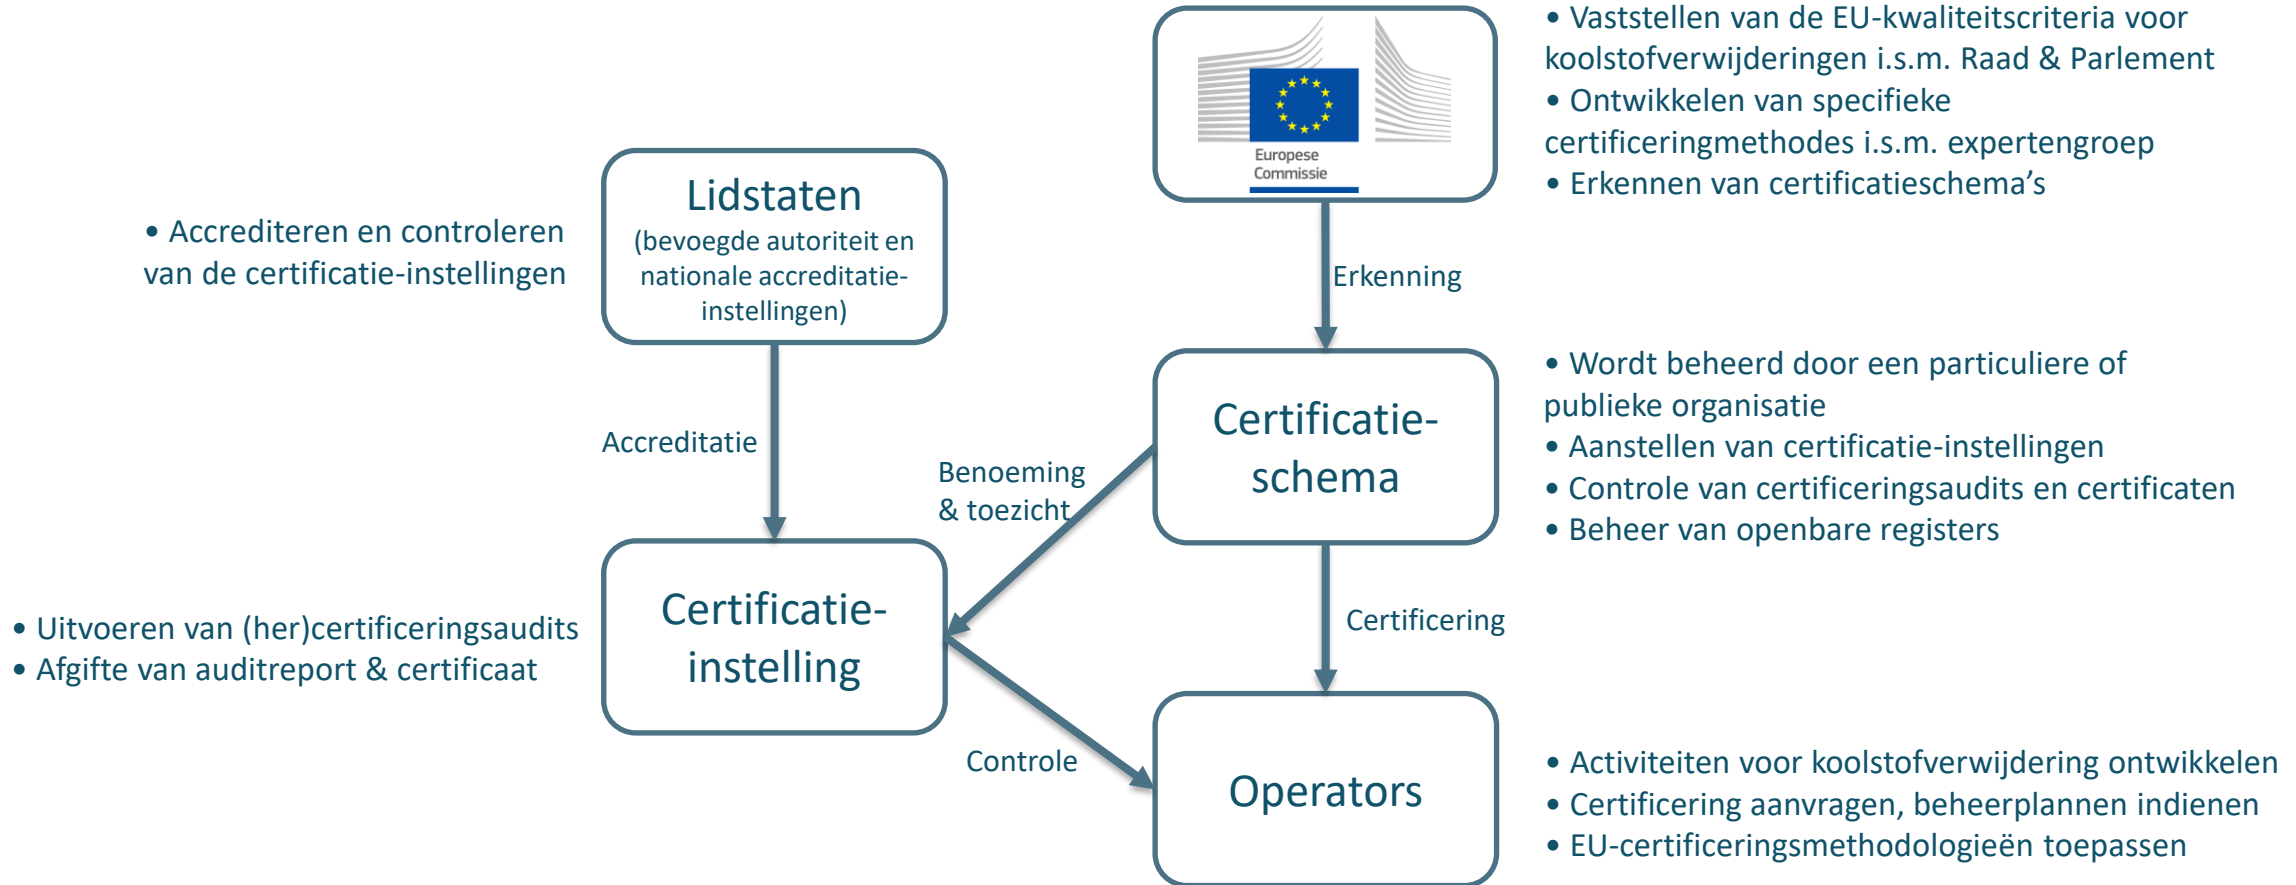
Europese Commissie

• Vaststellen van de EU-kwaliteitscriteria voor koolstofverwijderingen i.s.m. Raad & Parlement
• Ontwikkelen van specifieke certificeringmethodes i.s.m. expertengroep
• Erkennen van certificatieschema's

Lidstaten
(bevoegde autoriteit en nationale accreditatie-instellingen)

• Accrediteren en controleren van de certificatie-instellingen

Erkenning

Accreditatie

Certificatie-schema

• Wordt beheerd door een particuliere of publieke organisatie
• Aanstellen van certificatie-instellingen
• Controle van certificeringsaudits en certificaten
• Beheer van openbare registers

Benoeming & toezicht

Certificatie-instelling

• Uitvoeren van (her)certificeringsaudits
• Afgifte van auditreport & certificaat

Certificering

Controle

Operators

• Activiteiten voor koolstofverwijdering ontwikkelen
• Certificering aanvragen, beheerplannen indienen
• EU-certificeringsmethodologieën toepassen